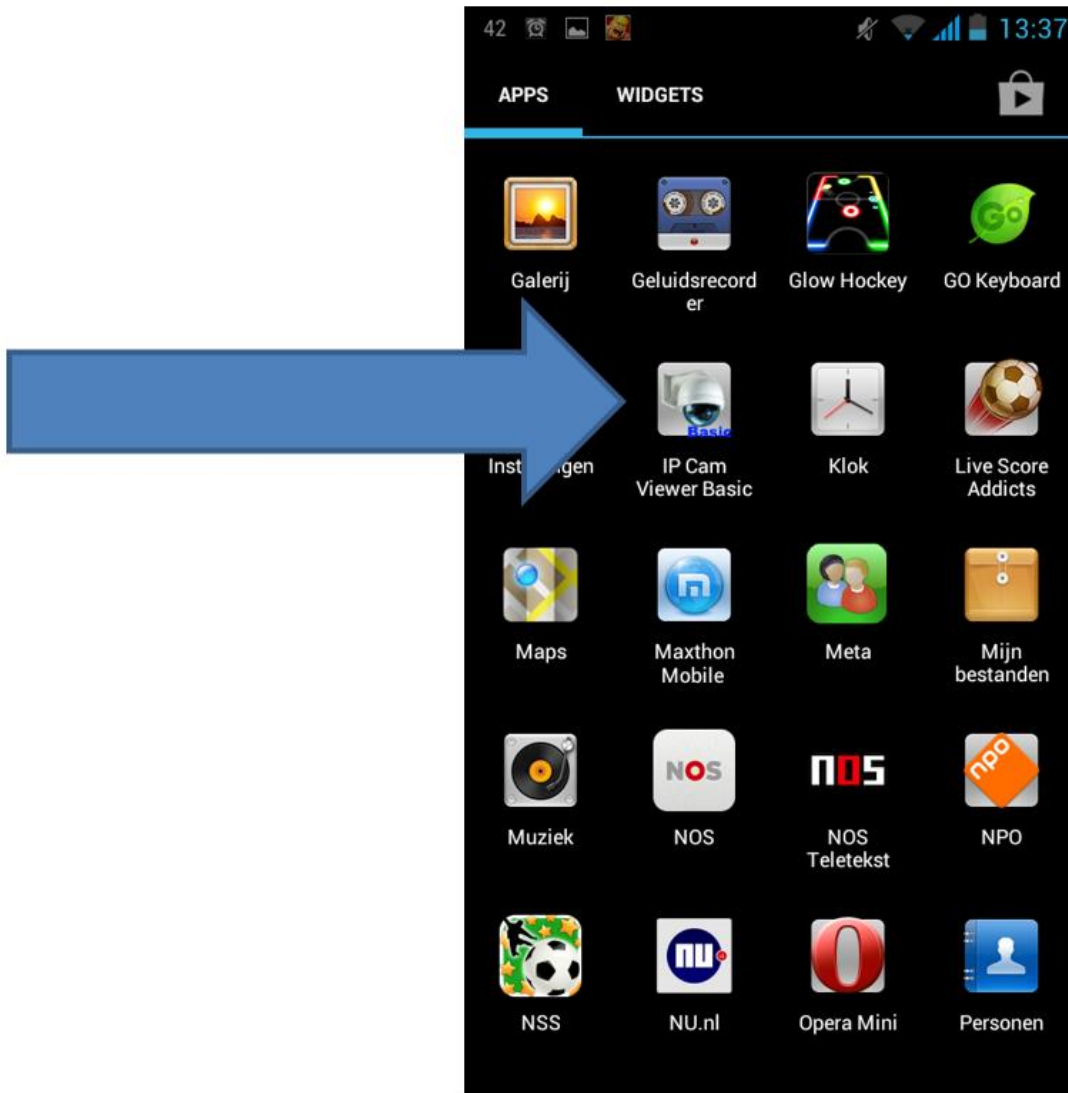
42 13:37

APPS WIDGETS

Galerij

Geluidsrecorder

Glow Hockey

GO Keyboard

Inst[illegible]gen

Basic

IP Cam Viewer Basic

Klok

Live Score Addicts

Maps

Maxthon Mobile

Meta

Mijn bestanden

Muziek

NOS

NOS

NOS

NOS Teletekst

npo

NPO

NSS

nu

NU.nl

Opera Mini

Personen